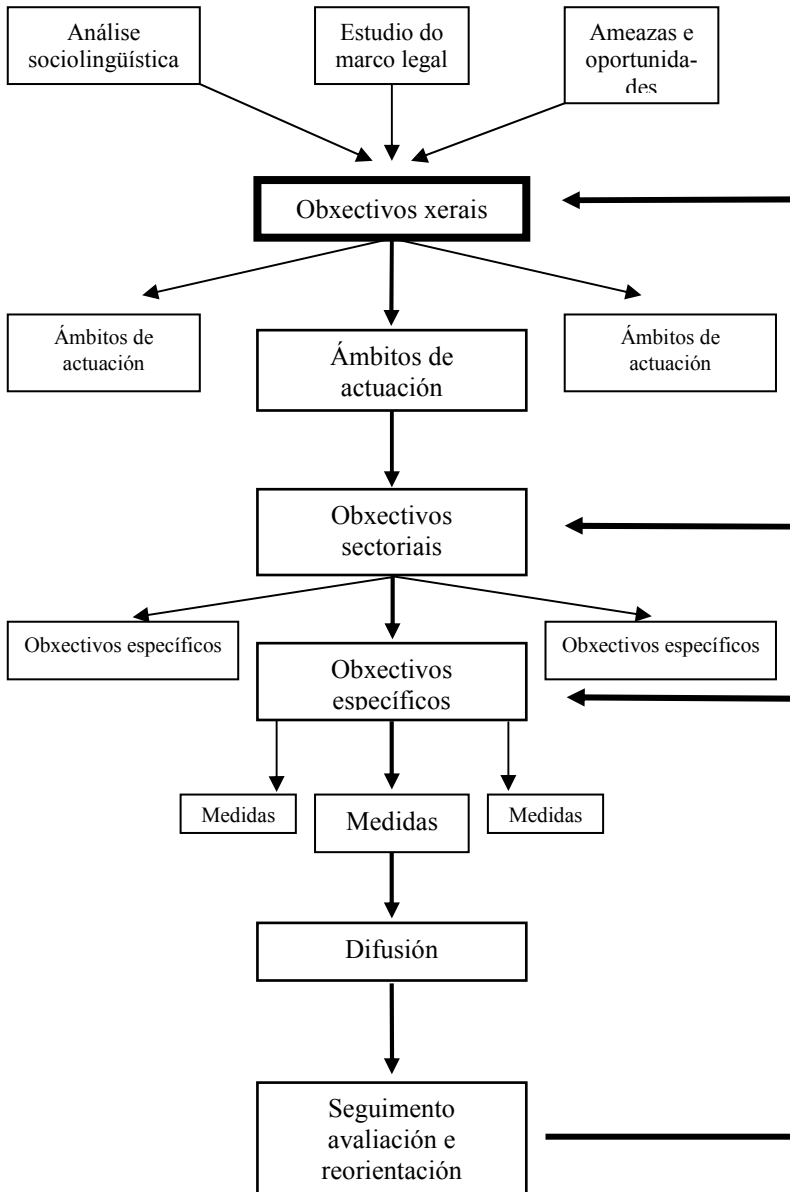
Análise sociolingüística

Estudio do marco legal

Ameazas e oportunidades

Obxectivos xerais

Ámbitos de actuación

Ámbitos de actuación

Ámbitos de actuación

Obxectivos sectoriais

Obxectivos específicos

Obxectivos específicos

Obxectivos específicos

Medidas

Medidas

Medidas

Difusión

Seguimento avaliación e reorientación